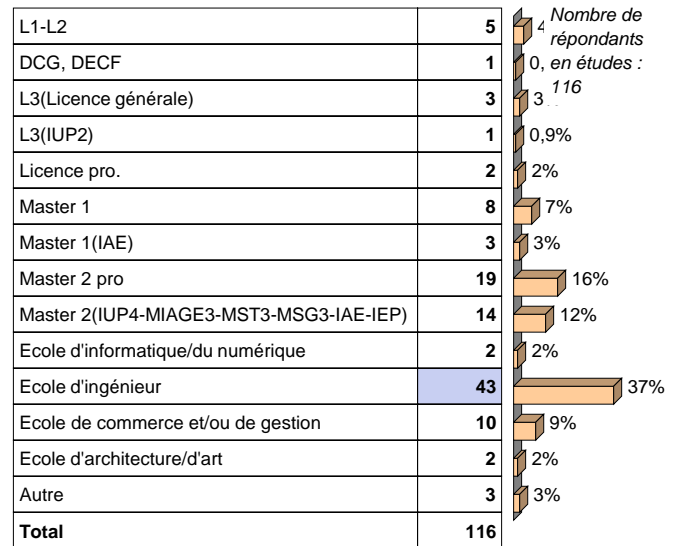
| | | |
|---|---|---|
| L1-L2 | 5 | 4 |
| DCG, DECF | 1 | 0, |
| L3(Licence générale) | 3 | 3 |
| L3(IUP2) | 1 | 0,9% |
| Licence pro. | 2 | 2% |
| Master 1 | 8 | 7% |
| Master 1(IAE) | 3 | 3% |
| Master 2 pro | 19 | 16% |
| Master 2(IUP4-MIAGE3-MST3-MSG3-IAE-IEP) | 14 | 12% |
| Ecole d'informatique/du numérique | 2 | 2% |
| Ecole d'ingénieur | 43 | 37% |
| Ecole de commerce et/ou de gestion | 10 | 9% |
| Ecole d'architecture/d'art | 2 | 2% |
| Autre | 3 | 3% |
| Total | 116 | |

Nombre de répondants en études : 116